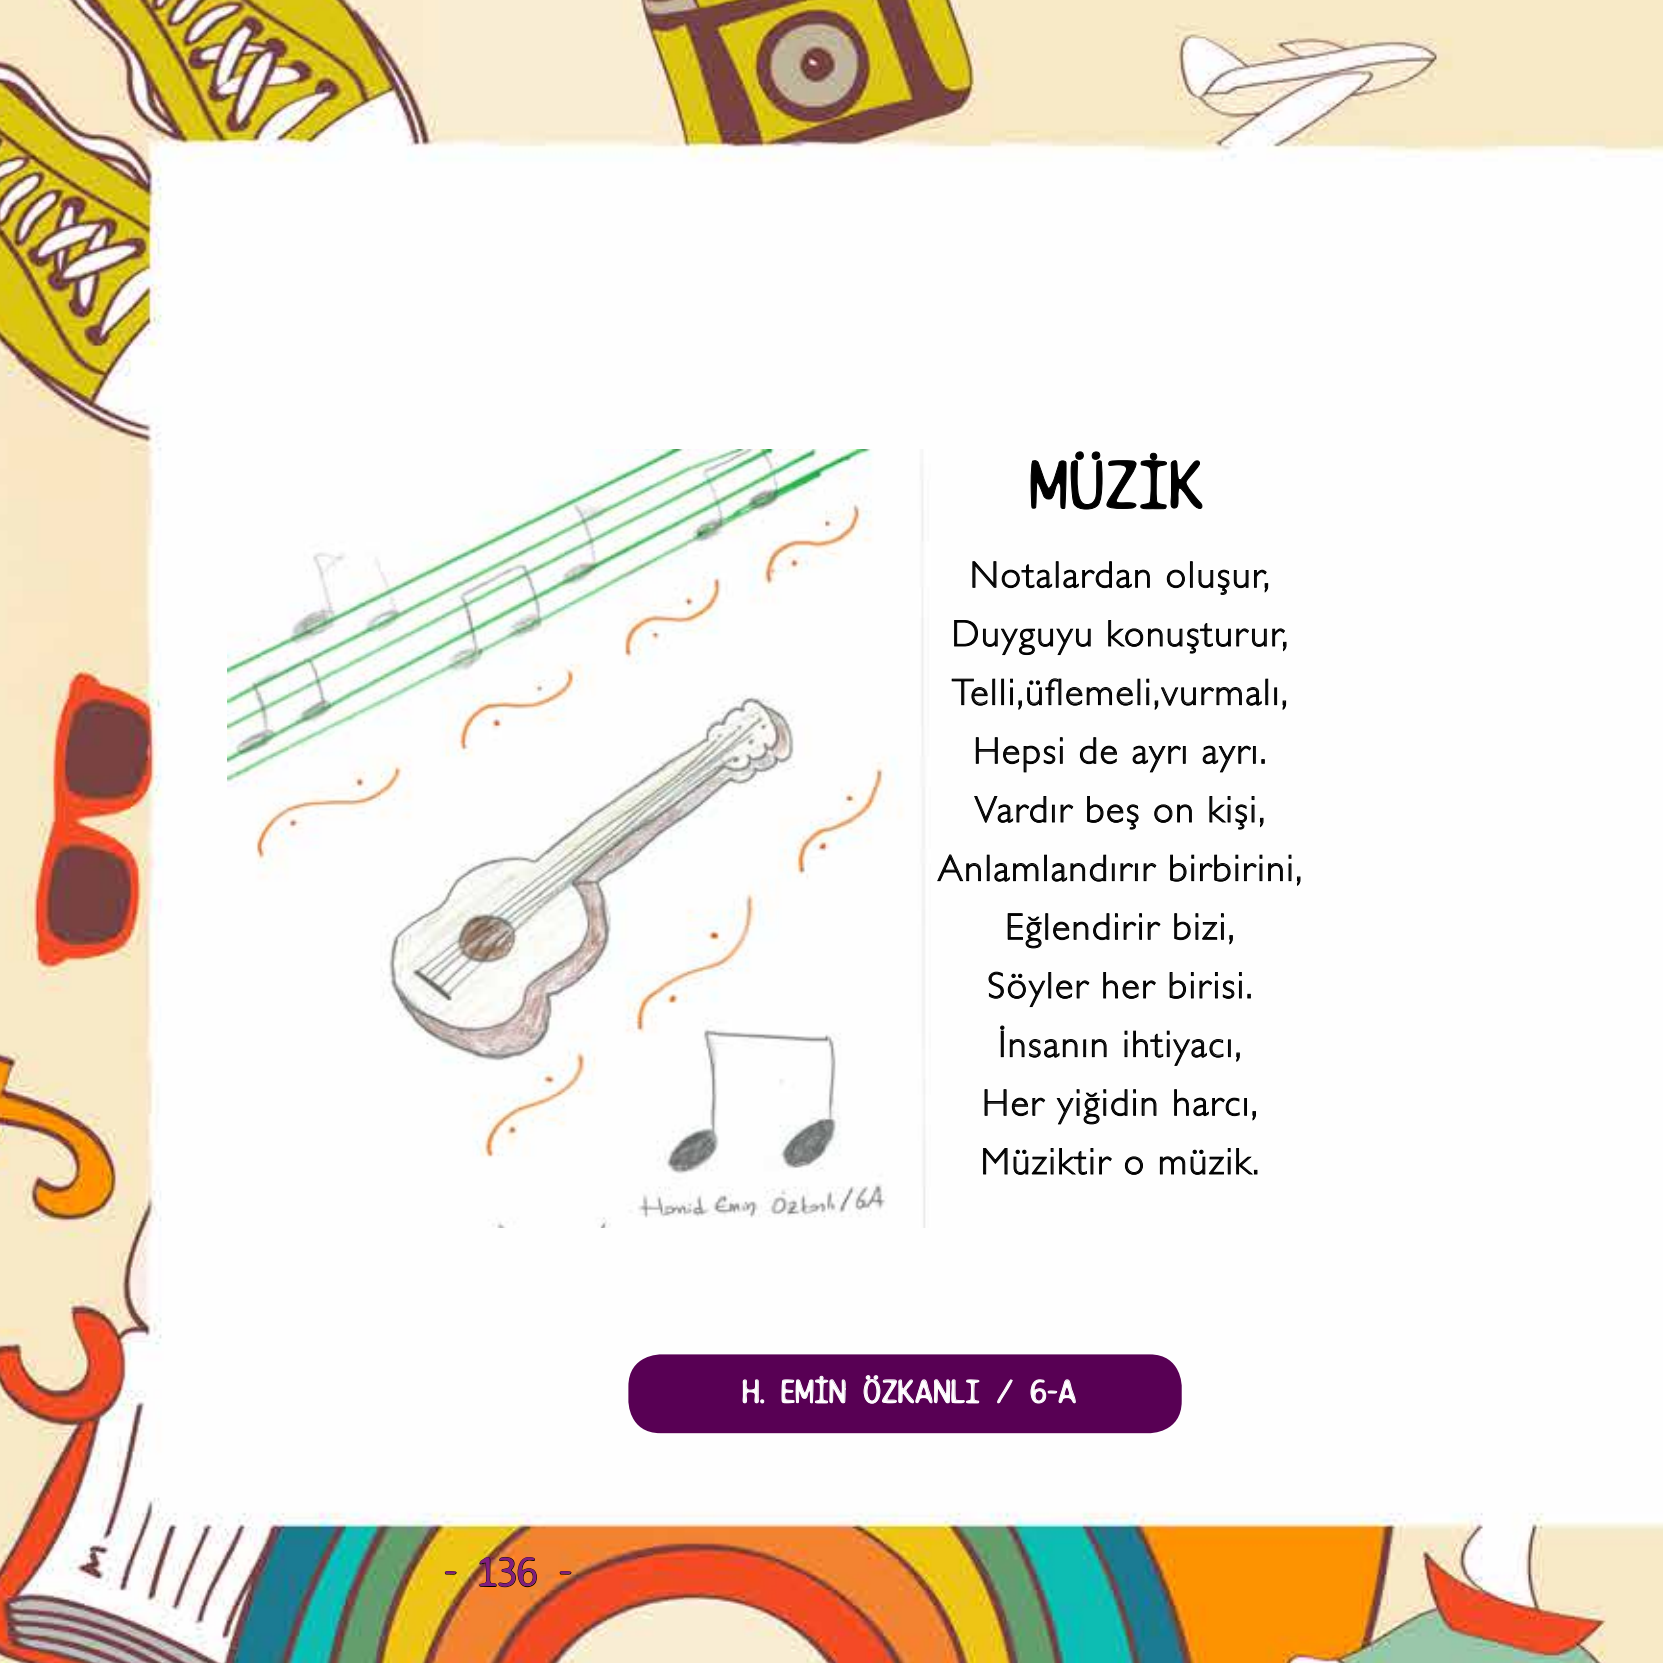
Hamid Emin Özkanlı / 6A

MÜZİK

Notalardan oluşur,
Duyguyu konuşturur,
Telli,üflemeli,vurmalı,
Hepsi de ayrı ayrı.
Vardır beş on kişi,
Anlamlandırır birbirini,
Eğlendirir bizi,
Söyler her birisi.
İnsanın ihtiyacı,
Her yiğidin harcı,
Müziktir o müzik.

H. EMİN ÖZKANLI / 6-A

- 136 -